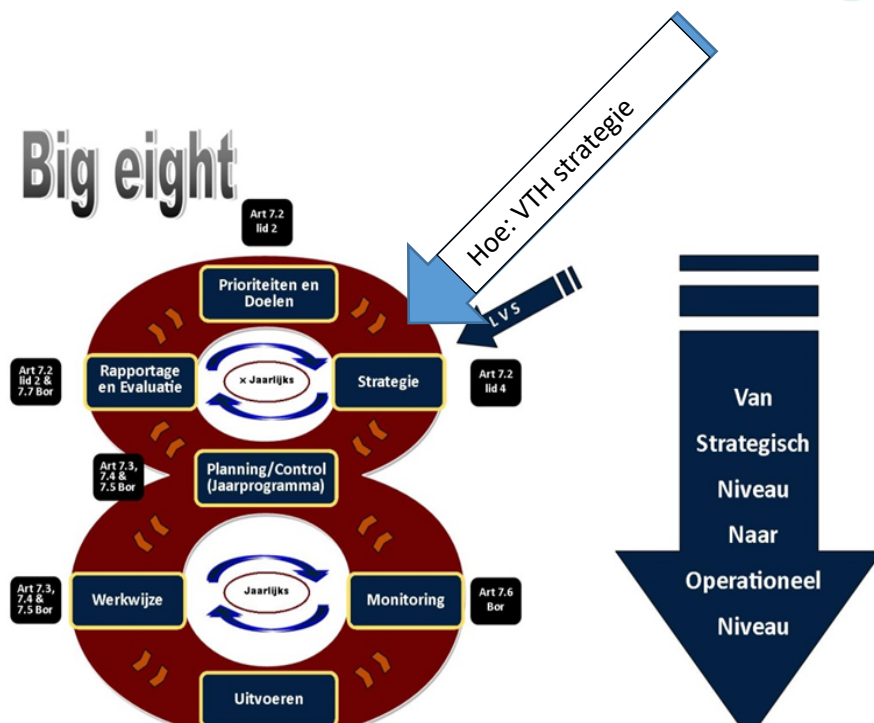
Big eight

Hoe: VTH strategie

LVS

Art 7.2 lid 2

Prioriteiten en Doelen

Art 7.2 lid 2 & 7.7 Bor

Rapportage en Evaluatie

× Jaarlijks

Strategie

Art 7.2 lid 4

Art 7.3, 7.4 & 7.5 Bor

Planning/Control (Jaarprogramma)

Art 7.3, 7.4 & 7.5 Bor

Werkwijze

Jaarlijks

Monitoring

Art 7.6 Bor

Uitvoeren

Van Strategisch Niveau Naar Operationeel Niveau